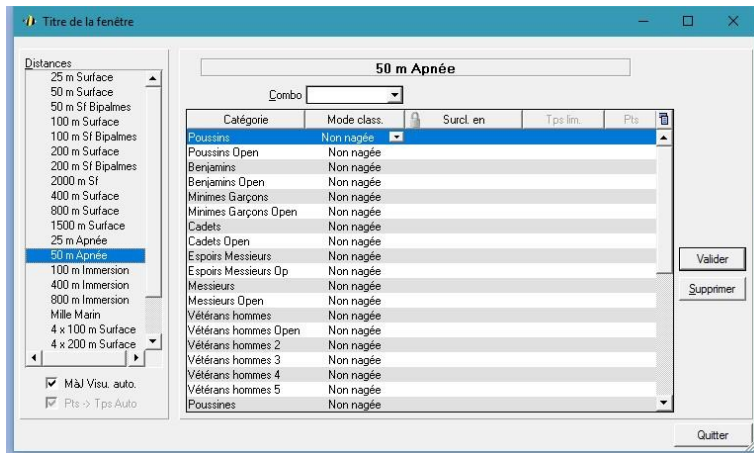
Titre de la fenêtre

Distances
25 m Surface
50 m Surface
50 m Sf Bipalmes
100 m Surface
100 m Sf Bipalmes
200 m Surface
200 m Sf Bipalmes
2000 m Sf
400 m Surface
800 m Surface
1500 m Surface
25 m Apnée
50 m Apnée
100 m Immersion
400 m Immersion
800 m Immersion
Mille Marin
4 x 100 m Surface
4 x 200 m Surface

MàJ Visu. auto.
Pts -> Tps Auto

50 m Apnée

Combo

| Catégorie | Mode class. | Surcl. en | Tps lim. | Pts |
|---|---|---|---|---|
| Poussins | Non nagée | | | |
| Poussins Open | Non nagée | | | |
| Benjamins | Non nagée | | | |
| Benjamins Open | Non nagée | | | |
| Minimes Garçons | Non nagée | | | |
| Minimes Garçons Open | Non nagée | | | |
| Cadets | Non nagée | | | |
| Cadets Open | Non nagée | | | |
| Espoirs Messieurs | Non nagée | | | |
| Espoirs Messieurs Op | Non nagée | | | |
| Messieurs | Non nagée | | | |
| Messieurs Open | Non nagée | | | |
| Vétérans hommes | Non nagée | | | |
| Vétérans hommes Open | Non nagée | | | |
| Vétérans hommes 2 | Non nagée | | | |
| Vétérans hommes 3 | Non nagée | | | |
| Vétérans hommes 4 | Non nagée | | | |
| Vétérans hommes 5 | Non nagée | | | |
| Poussines | Non nagée | | | |

Valider
Supprimer
Quitter